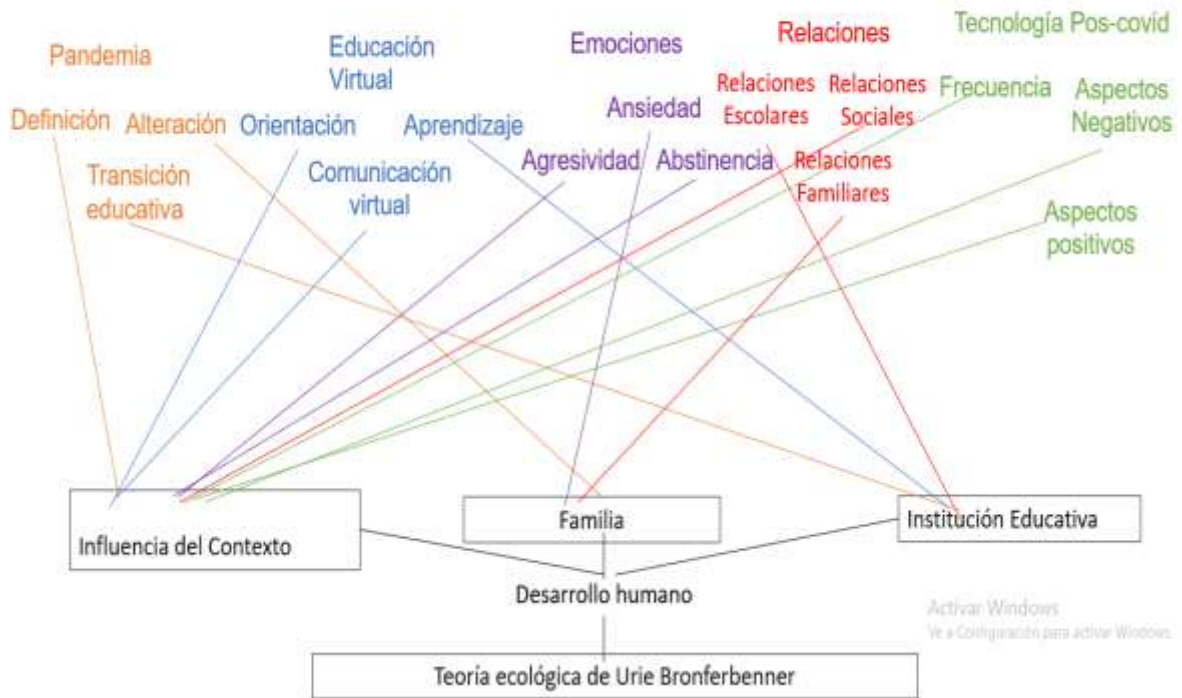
Pandemia

Definición

Alteración

Transición educativa

Educación Virtual

Orientación

Comunicación virtual

Aprendizaje

Emociones

Ansiedad

Agresividad

Abstinencia

Relaciones

Relaciones Escolares

Relaciones Sociales

Relaciones Familiares

Tecnología Pos-covid

Frecuencia

Aspectos Negativos

Aspectos positivos

Influencia del Contexto

Familia

Institución Educativa

Desarrollo humano

Teoría ecológica de Urie Bronferbenner

Activar Windows
Ve a Configuración para activar Windows.